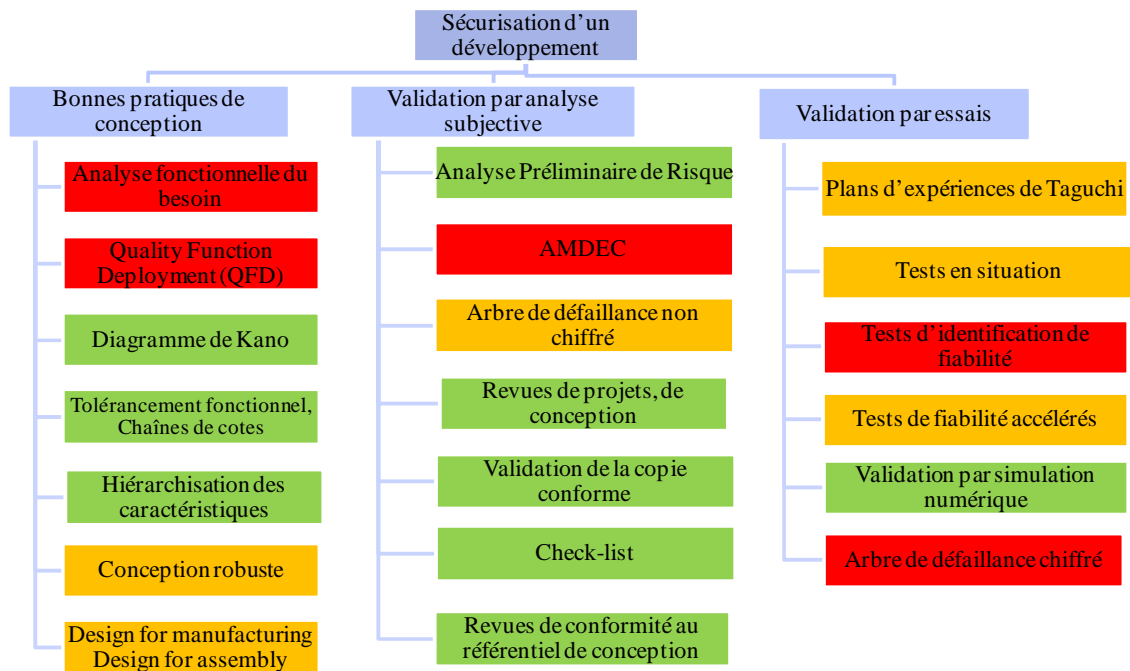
Sécurisation d'un développement

Bonnes pratiques de conception

Analyse fonctionnelle du besoin

Quality Function Deployment (QFD)

Diagramme de Kano

Tolérancement fonctionnel, Chaînes de cotes

Hiérarchisation des caractéristiques

Conception robuste

Design for manufacturing Design for assembly

Validation par analyse subjective

Analyse Préliminaire de Risque

AMDEC

Arbre de défaillance non chiffré

Revues de projets, de conception

Validation de la copie conforme

Check-list

Revues de conformité au référentiel de conception

Validation par essais

Plans d'expériences de Taguchi

Tests en situation

Tests d'identification de fiabilité

Tests de fiabilité accélérés

Validation par simulation numérique

Arbre de défaillance chiffré